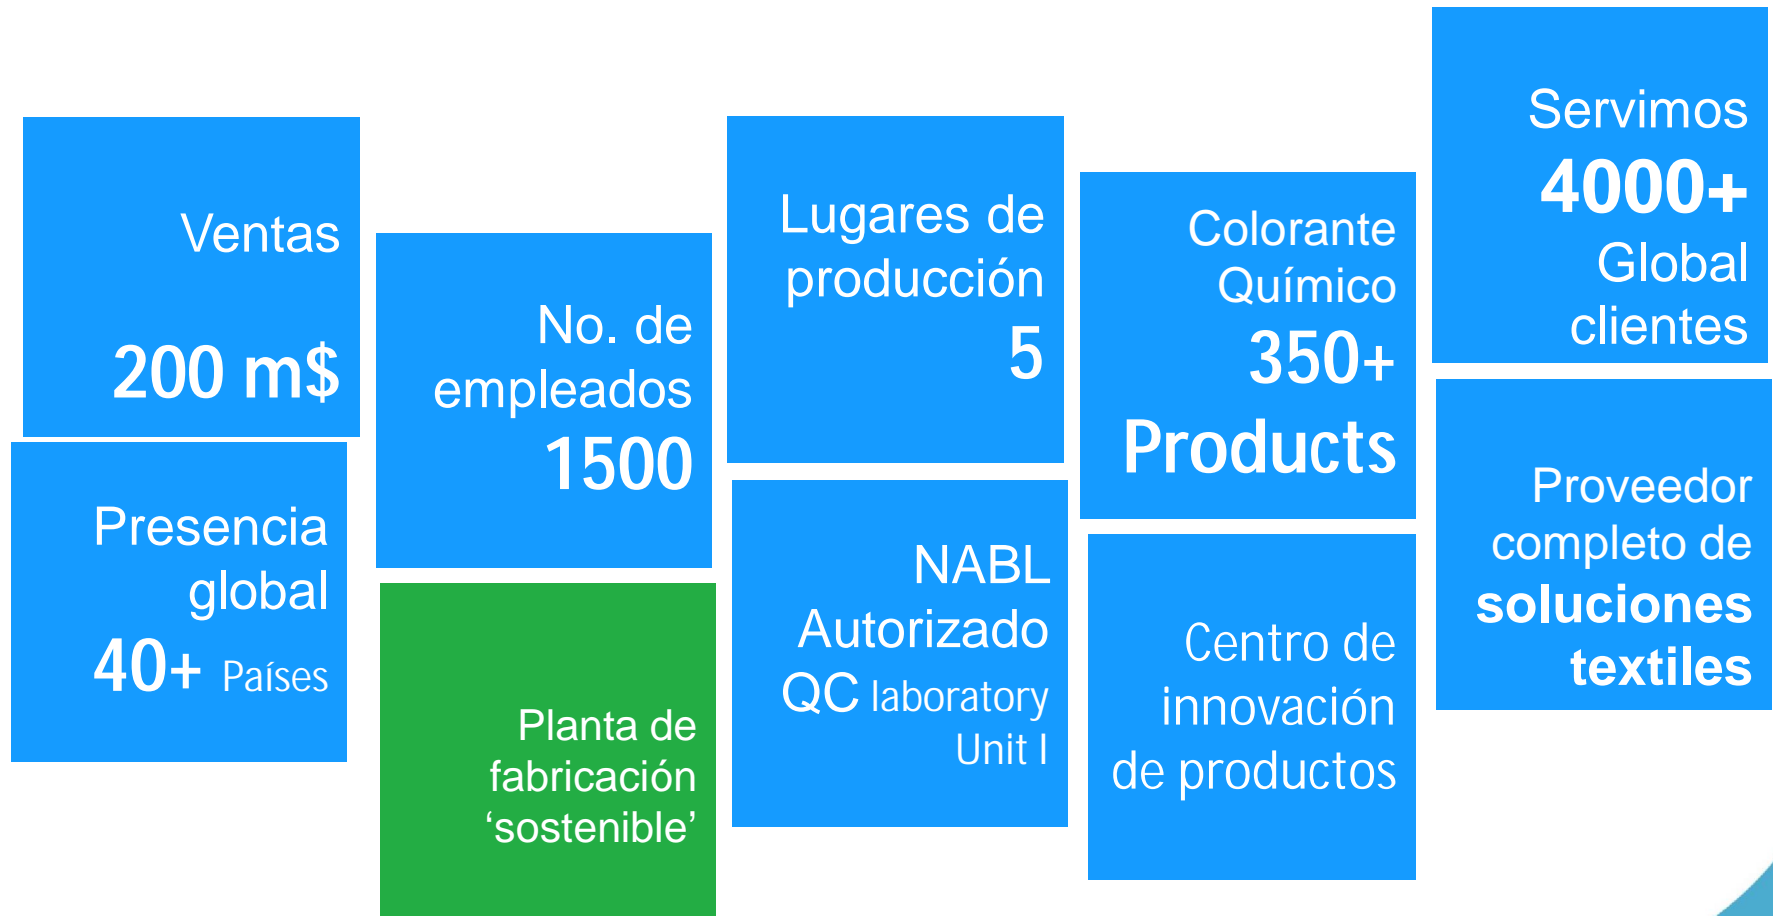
Ventas

200 m$

Presencia global
40+ Países

No. de empleados
1500

Planta de fabricación ‘sostenible’

Lugares de producción
5

NABL Autorizado QC laboratory Unit I

Colorante Químico
350+
Products

Centro de innovación de productos

Servimos
4000+
Global clientes

Proveedor completo de soluciones textiles